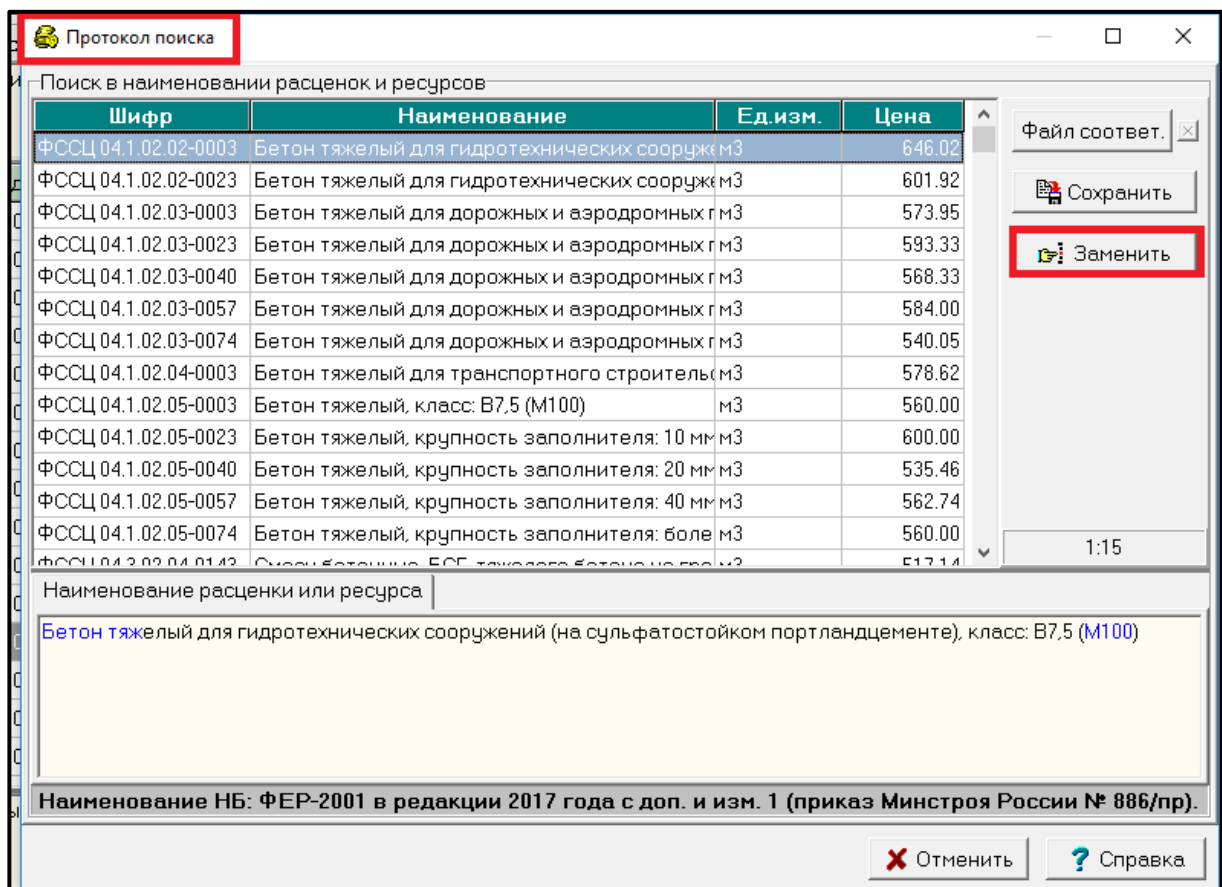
Протокол поиска

Поиск в наименовании расценок и ресурсов

| Шифр | Наименование | Ед.изм. | Цена |
|---|---|---|---|
| ФССЦ 04.1.02.02-0003 | Бетон тяжелый для гидротехнических сооруже | м3 | 646.02 |
| ФССЦ 04.1.02.02-0023 | Бетон тяжелый для гидротехнических сооруже | м3 | 601.92 |
| ФССЦ 04.1.02.03-0003 | Бетон тяжелый для дорожных и аэродромных п | м3 | 573.95 |
| ФССЦ 04.1.02.03-0023 | Бетон тяжелый для дорожных и аэродромных п | м3 | 593.33 |
| ФССЦ 04.1.02.03-0040 | Бетон тяжелый для дорожных и аэродромных п | м3 | 568.33 |
| ФССЦ 04.1.02.03-0057 | Бетон тяжелый для дорожных и аэродромных п | м3 | 584.00 |
| ФССЦ 04.1.02.03-0074 | Бетон тяжелый для дорожных и аэродромных п | м3 | 540.05 |
| ФССЦ 04.1.02.04-0003 | Бетон тяжелый для транспортного строитель | м3 | 578.62 |
| ФССЦ 04.1.02.05-0003 | Бетон тяжелый, класс: В7,5 (М100) | м3 | 560.00 |
| ФССЦ 04.1.02.05-0023 | Бетон тяжелый, крупность заполнителя: 10 мм | м3 | 600.00 |
| ФССЦ 04.1.02.05-0040 | Бетон тяжелый, крупность заполнителя: 20 мм | м3 | 535.46 |
| ФССЦ 04.1.02.05-0057 | Бетон тяжелый, крупность заполнителя: 40 мм | м3 | 562.74 |
| ФССЦ 04.1.02.05-0074 | Бетон тяжелый, крупность заполнителя: боле | м3 | 560.00 |
| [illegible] | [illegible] | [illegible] | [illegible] |

Файл соответ.
Сохранить
Заменить
1:15

Наименование расценки или ресурса

Бетон тяжелый для гидротехнических сооружений (на сульфатостойком портландцементе), класс: В7,5 (М100)

Наименование НБ: ФЕР-2001 в редакции 2017 года с доп. и изм. 1 (приказ Минстроя России № 886/пр).

Отменить
Справка